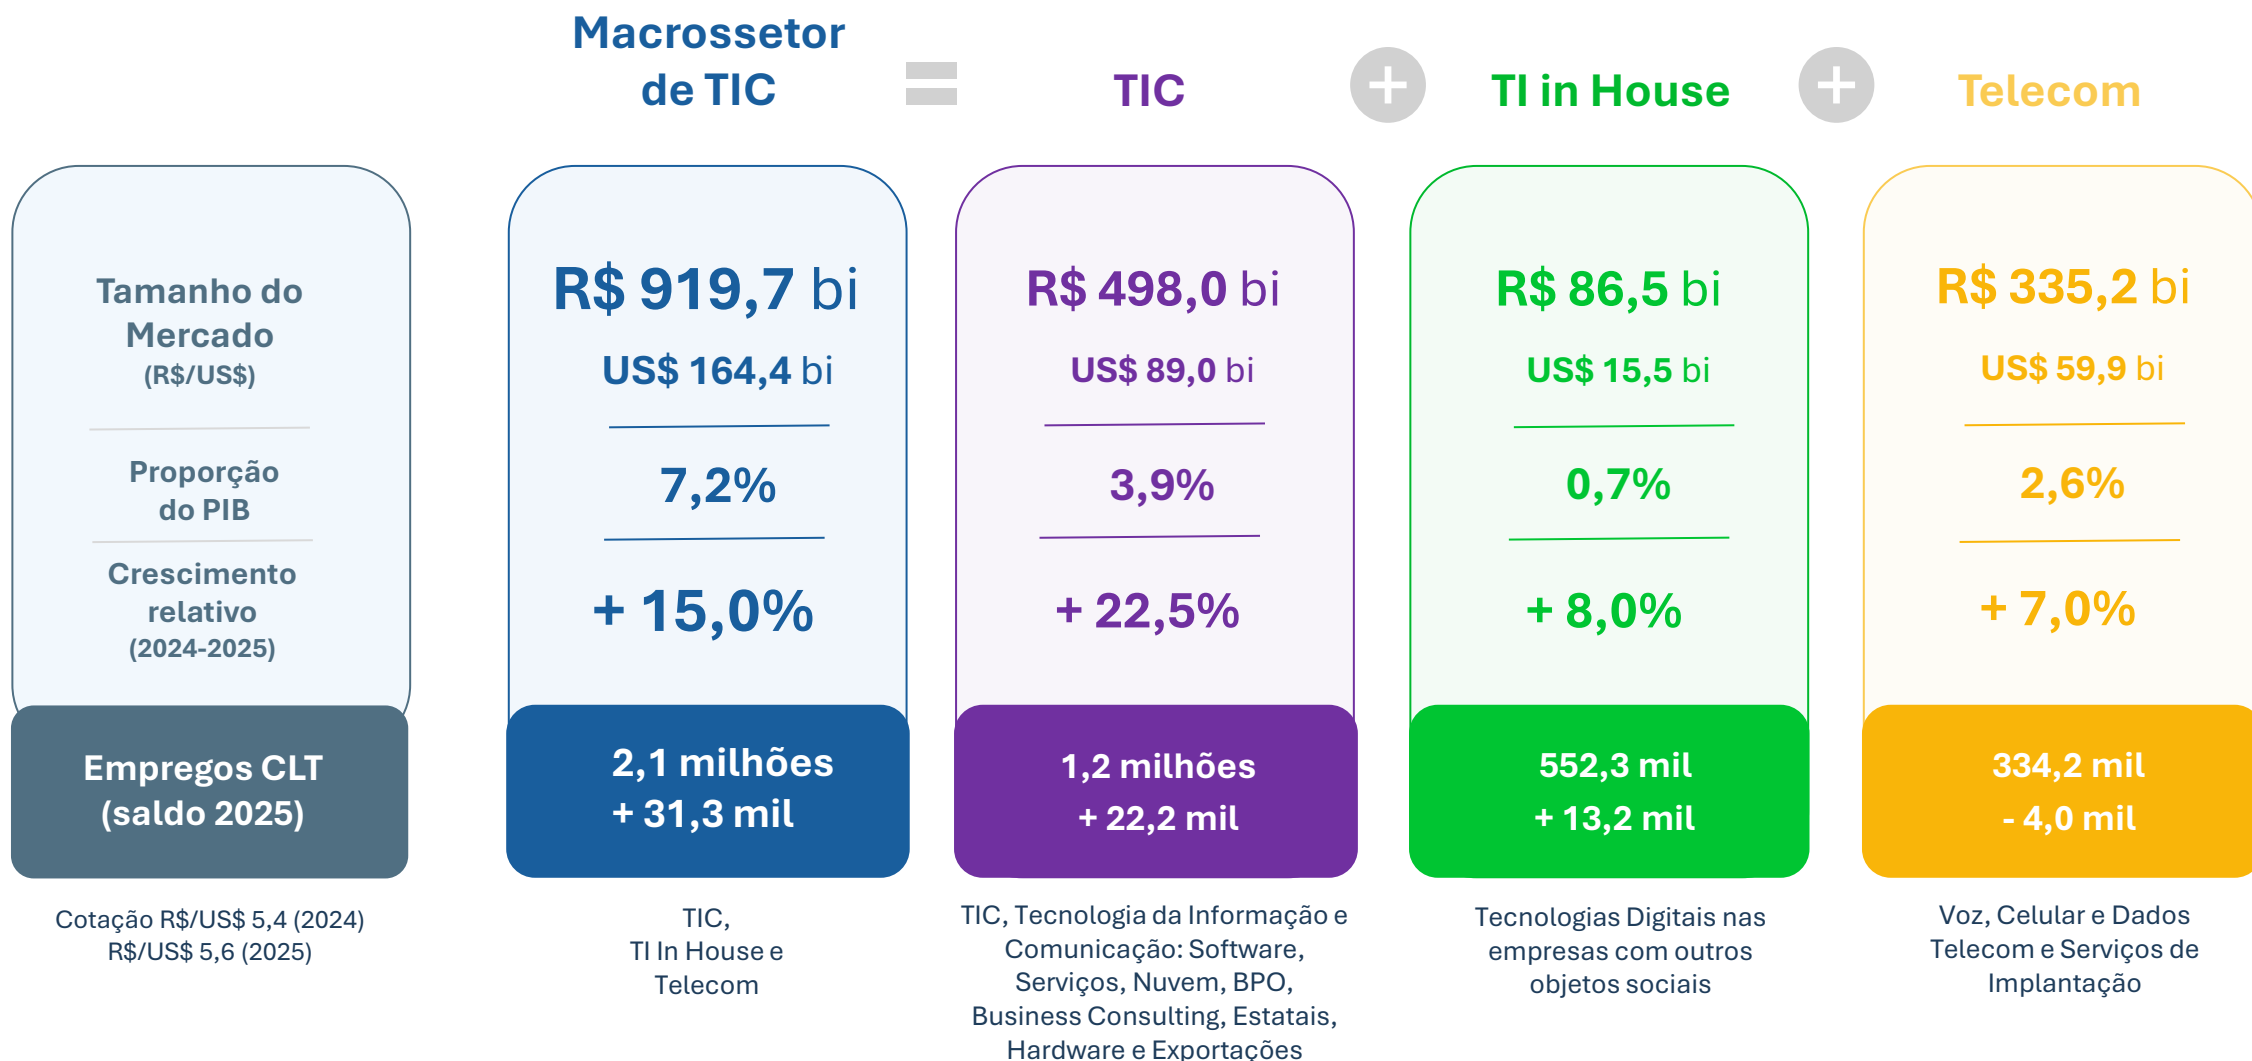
Macrossetor de TIC = TIC + TI in House + Telecom

Tamanho do Mercado (R$/US$)

Proporção do PIB

Crescimento relativo (2024-2025)

Empregos CLT (saldo 2025)

Cotação R$/US$ 5,4 (2024) R$/US$ 5,6 (2025)

R$ 919,7 bi
US$ 164,4 bi

7,2%

+ 15,0%

2,1 milhões
+ 31,3 mil

TIC, TI In House e Telecom

R$ 498,0 bi
US$ 89,0 bi

3,9%

+ 22,5%

1,2 milhões
+ 22,2 mil

TIC, Tecnologia da Informação e Comunicação: Software, Serviços, Nuvem, BPO, Business Consulting, Estatais, Hardware e Exportações

R$ 86,5 bi
US$ 15,5 bi

0,7%

+ 8,0%

552,3 mil
+ 13,2 mil

Tecnologias Digitais nas empresas com outros objetos sociais

R$ 335,2 bi
US$ 59,9 bi

2,6%

+ 7,0%

334,2 mil
- 4,0 mil

Voz, Celular e Dados Telecom e Serviços de Implantação